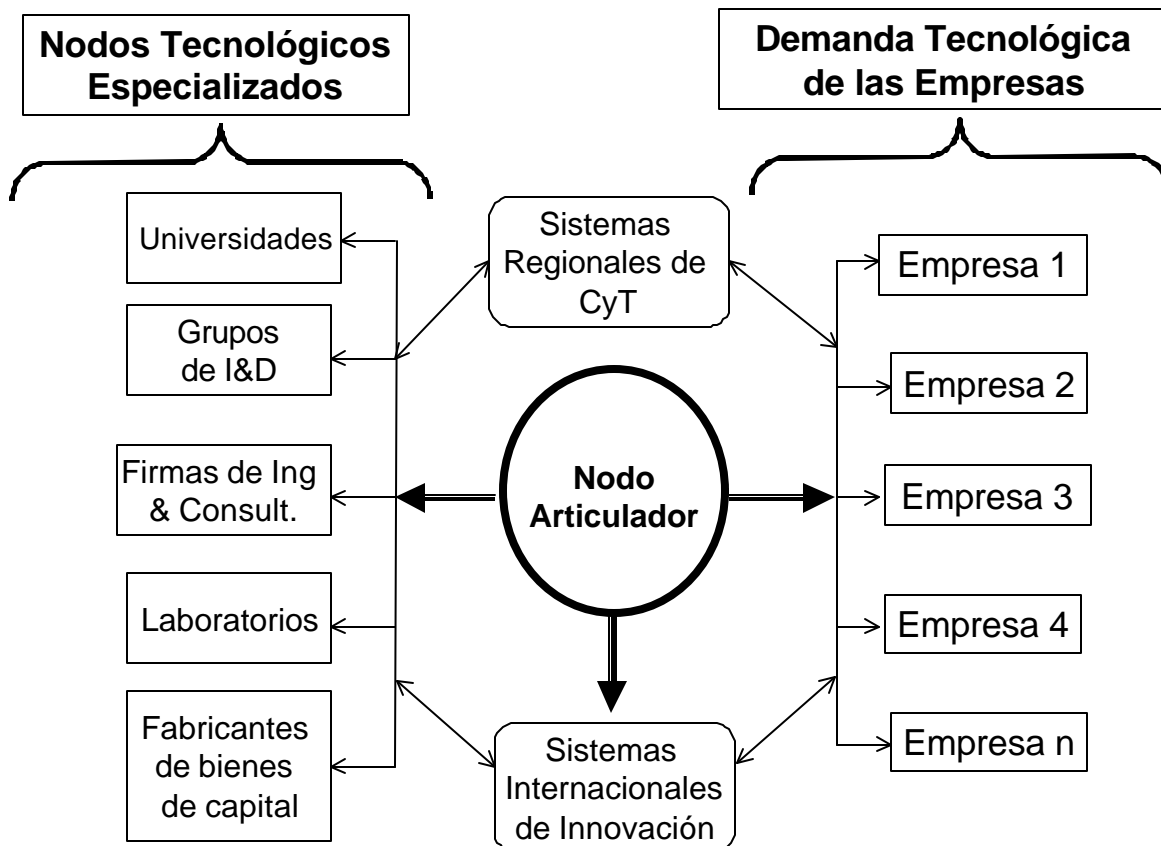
Nodos Tecnológicos Especializados

Demanda Tecnológica de las Empresas

Universidades

Grupos de I&D

Firmas de Ing & Consult.

Laboratorios

Fabricantes de bienes de capital

Sistemas Regionales de CyT

Nodo Articulador

Sistemas Internacionales de Innovación

Empresa 1

Empresa 2

Empresa 3

Empresa 4

Empresa n